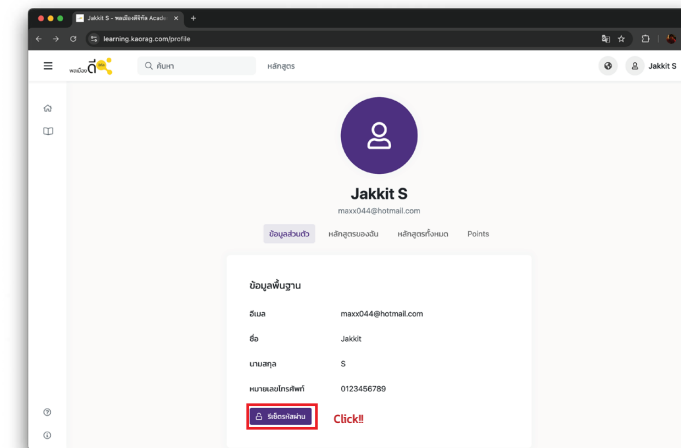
Jakkit S - พลเมืองดิจิทัล Acade ×

learning.kaorag.com/profile

พลเมืองดี

ค้นหา

หลักสูตร

Jakkit S

Jakkit S

maxx044@hotmail.com

ข้อมูลส่วนตัว หลักสูตรของฉัน หลักสูตรทั้งหมด Points

ข้อมูลพื้นฐาน

| | |
|---|---|
| อีเมล | maxx044@hotmail.com |
| ชื่อ | Jakkit |
| นามสกุล | S |
| หมายเลขโทรศัพท์ | 0123456789 |

รีเซ็ตรหัสผ่าน

Click!!